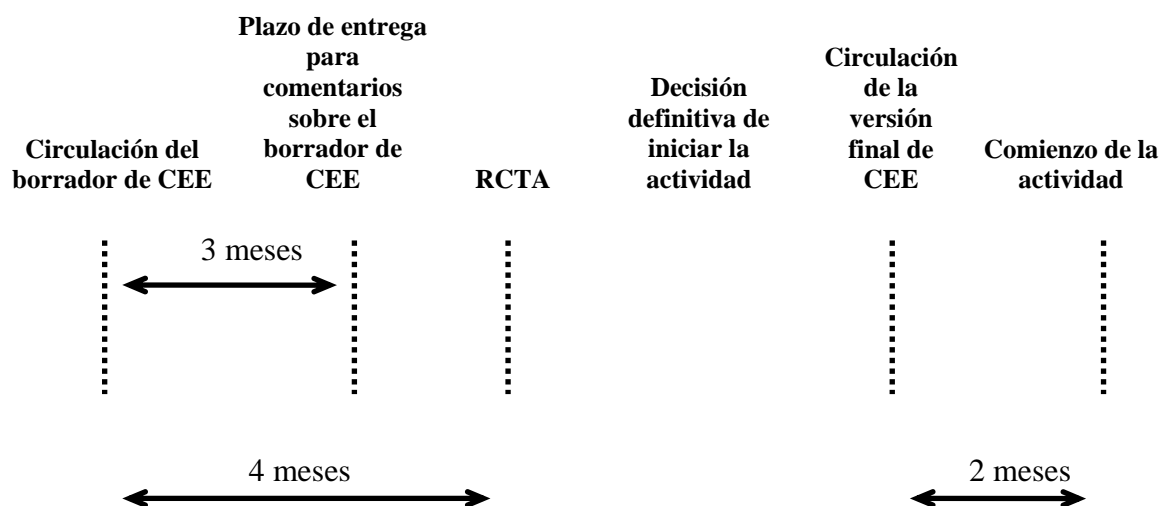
Circulación del borrador de CEE

Plazo de entrega para comentarios sobre el borrador de CEE

RCTA

Decisión definitiva de iniciar la actividad

Circulación de la versión final de CEE

Comienzo de la actividad

3 meses

4 meses

2 meses